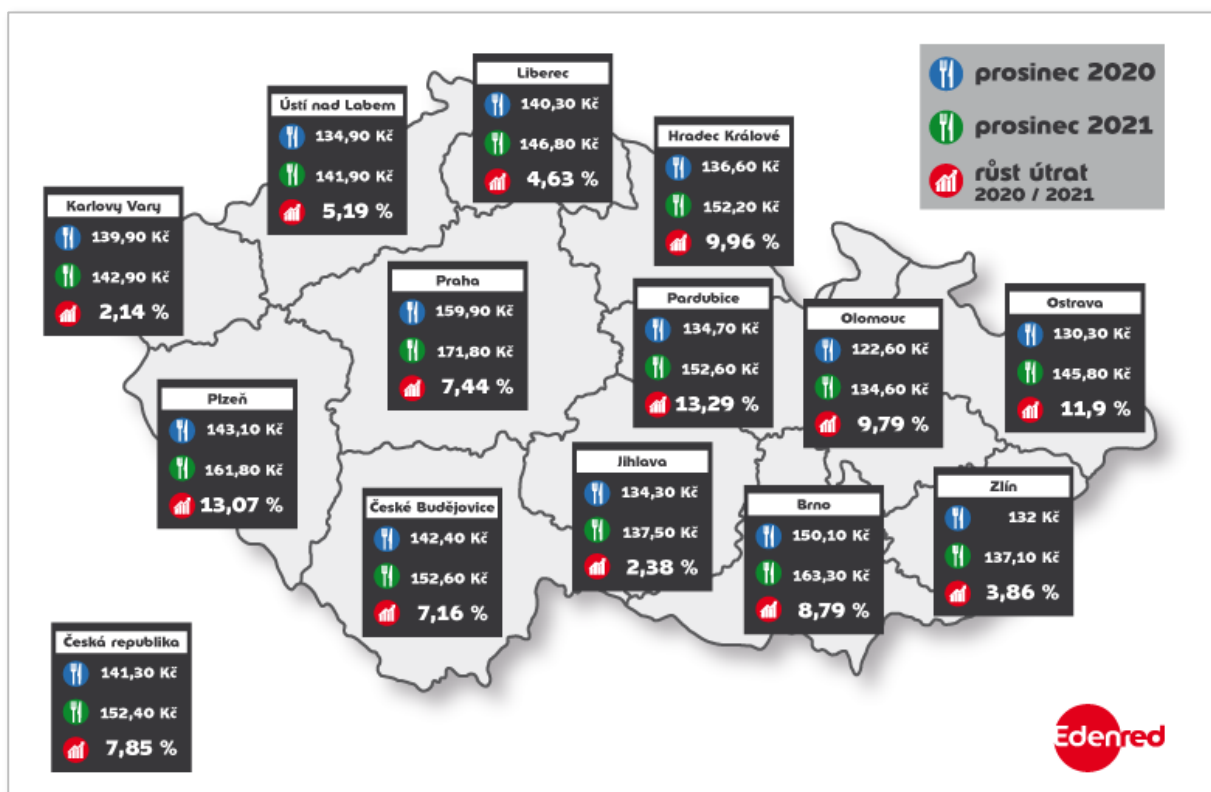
prosinec 2020

prosinec 2021

růst útrat
2020 / 2021

Liberec
140,30 Kč
146,80 Kč
4,63 %

Ústí nad Labem
134,90 Kč
141,90 Kč
5,19 %

Hradec Králové
136,60 Kč
152,20 Kč
9,96 %

Karlovy Vary
139,90 Kč
142,90 Kč
2,14 %

Praha
159,90 Kč
171,80 Kč
7,44 %

Pardubice
134,70 Kč
152,60 Kč
13,29 %

Olomouc
122,60 Kč
134,60 Kč
9,79 %

Ostrava
130,30 Kč
145,80 Kč
11,9 %

Plzeň
143,10 Kč
161,80 Kč
13,07 %

Jihlava
134,30 Kč
137,50 Kč
2,38 %

České Budějovice
142,40 Kč
152,60 Kč
7,16 %

Brno
150,10 Kč
163,30 Kč
8,79 %

Zlín
132 Kč
137,10 Kč
3,86 %

Česká republika
141,30 Kč
152,40 Kč
7,85 %

Edenred